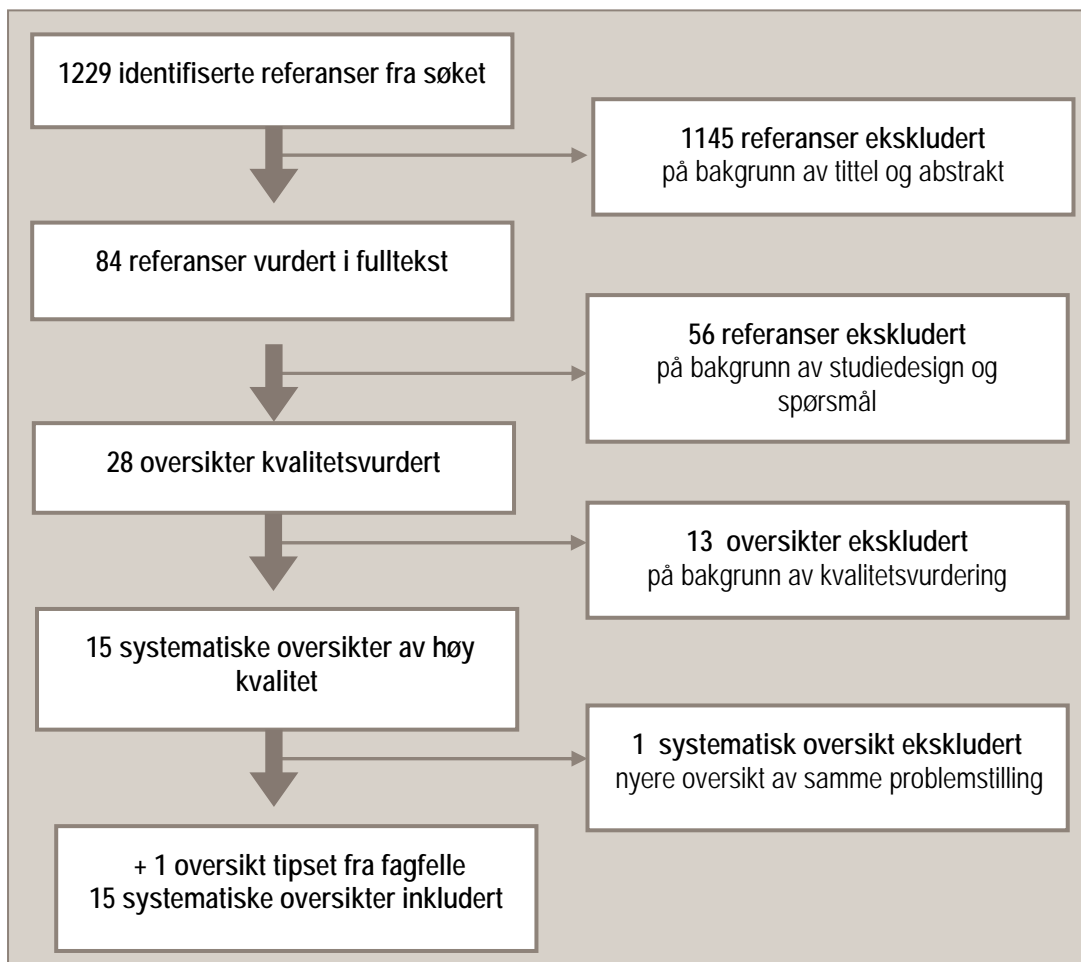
1229 identifiserte referanser fra søket

1145 referanser ekskludert
på bakgrunn av tittel og abstrakt

84 referanser vurdert i fulltekst

56 referanser ekskludert
på bakgrunn av studiedesign og spørsmål

28 oversikter kvalitetsvurdert

13 oversikter ekskludert
på bakgrunn av kvalitetsvurdering

15 systematiske oversikter av høy kvalitet

1 systematisk oversikt ekskludert
nyere oversikt av samme problemstilling

+ 1 oversikt tipset fra fagfelle
15 systematiske oversikter inkludert